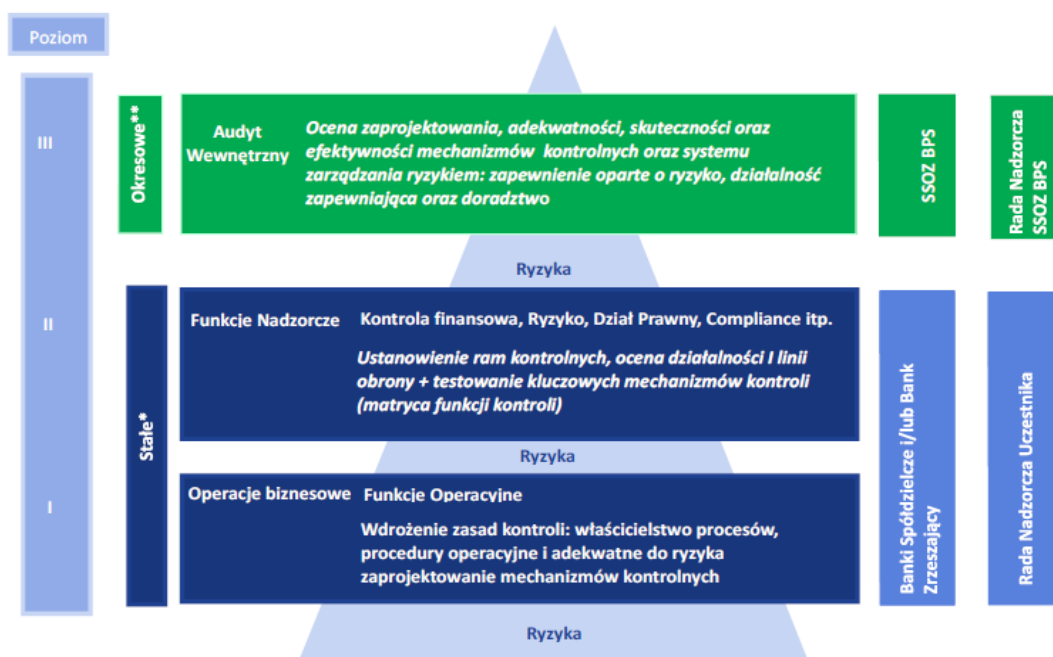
Poziom

III

II

I

Okresowe**

Stałe*

Audyt Wewnętrzny

Ocena zaprojektowania, adekwatności, skuteczności oraz efektywności mechanizmów kontrolnych oraz systemu zarządzania ryzykiem: zapewnienie oparte o ryzyko, działalność zapewniająca oraz doradztwo

Ryzyka

Funkcje Nadzorcze

Kontrola finansowa, Ryzyko, Dział Prawny, Compliance itp.

Ustanowienie ram kontrolnych, ocena działalności I linii obrony + testowanie kluczowych mechanizmów kontroli (matryca funkcji kontroli)

Ryzyka

Operacje biznesowe

Funkcje Operacyjne

Wdrożenie zasad kontroli: właścicielstwo procesów, procedury operacyjne i adekwatne do ryzyka zaprojektowanie mechanizmów kontrolnych

Ryzyka

SSOZ BPS

Rada Nadzorcza SSOZ BPS

Banki Spółdzielcze i/lub Bank Zrzeszający

Rada Nadzorcza Uczestnika